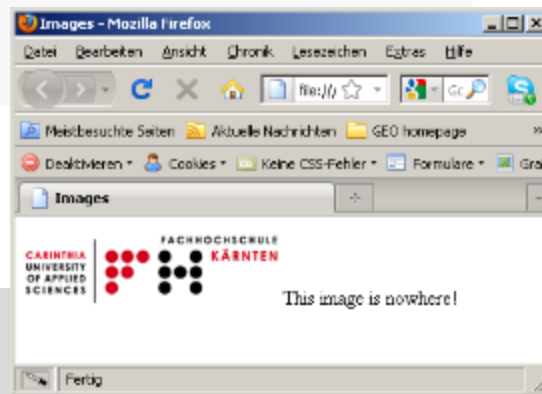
Images - Mozilla Firefox

Datei Bearbeiten Ansicht Chronik Lesezeichen Extras Hilfe

file:///

Meistbesuchte Seiten Aktuelle Nachrichten GEO homepage

Deaktivieren Cookies Keine CSS-Fehler Formulare Gra

Images

CARINTHIA UNIVERSITY OF APPLIED SCIENCES

FACHHOCHSCHULE KÄRNTEN

This image is nowhere!

Fertig